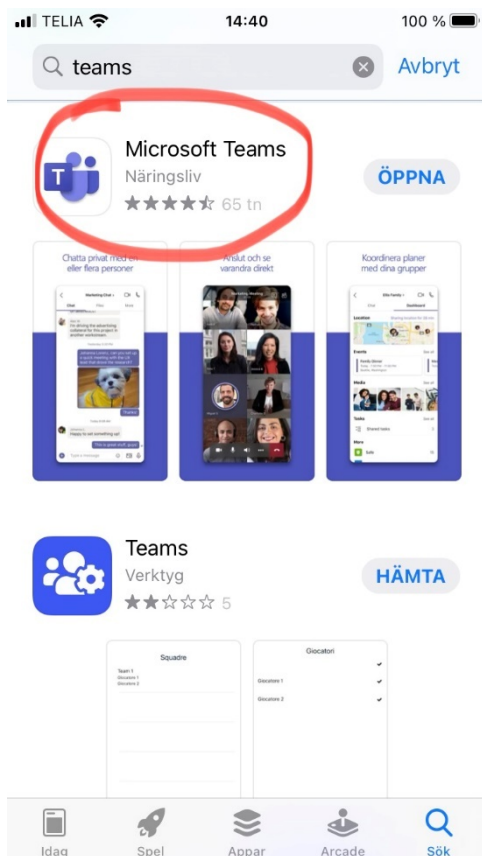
TELIA 14:40 100 %

teams

Avbryt

Microsoft Teams
Näringsliv
65 tn

ÖPPNA

Chatta privat med en eller flera personer

Anslut och se varandra direkt

Koordinera planer med dina grupper

Teams
Verktyg
5

HÄMTA

Squadre
Team 1
Giocatore 1
Giocatore 2

Giocatori
Giocatore 1
Giocatore 2

Idag
Spel
Appar
Arcade
Sök